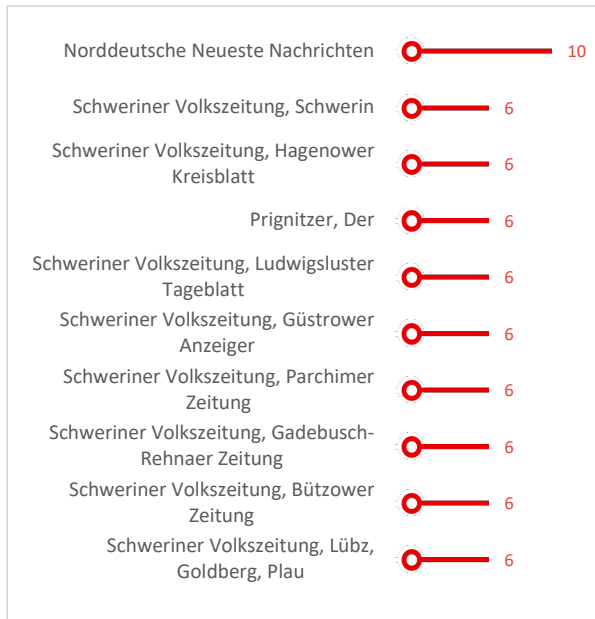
Norddeutsche Neueste Nachrichten 10

Schweriner Volkszeitung, Schwerin 6

Schweriner Volkszeitung, Hagenower Kreisblatt 6

Prignitzer, Der 6

Schweriner Volkszeitung, Ludwigsluster Tageblatt 6

Schweriner Volkszeitung, Güstrower Anzeiger 6

Schweriner Volkszeitung, Parchimer Zeitung 6

Schweriner Volkszeitung, Gadebusch-Rehnaer Zeitung 6

Schweriner Volkszeitung, Bützower Zeitung 6

Schweriner Volkszeitung, Lübz, Goldberg, Plau 6